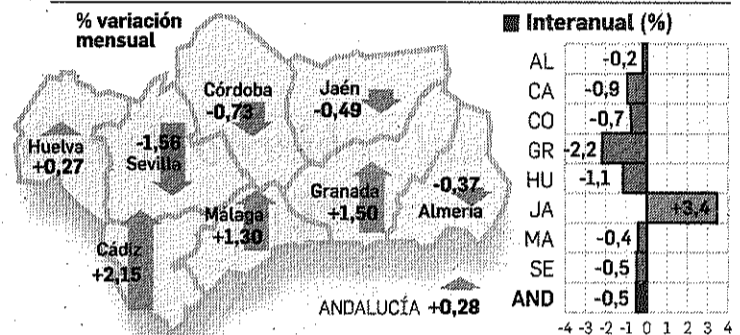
% variación mensual

Huelva +0,27

-1,56 Sevilla

Córdoba -0,73

Jaén -0,49

Granada +1,50

-0,37 Almería

Málaga +1,30

Cádiz +2,15

ANDALUCÍA +0,28

Interanual (%)

| | |
|---|---|
| AL | -0,2 |
| CA | -0,9 |
| CO | -0,7 |
| GR | -2,2 |
| HU | -1,1 |
| JA | +3,4 |
| MA | -0,4 |
| SE | -0,5 |
| AND | -0,5 |

-4 -3 -2 -1 0 1 2 3 4